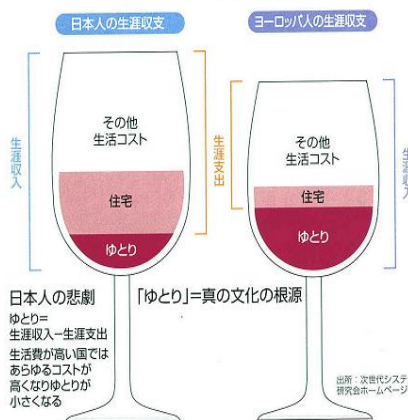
日本人の生涯収支

ヨーロッパ人の生涯収支

生涯収入

その他
生活コスト

住宅

ゆとり

生涯支出

その他
生活コスト

住宅

ゆとり

生涯収入

日本人の悲劇
ゆとり＝
生涯収入−生涯支出
生活費が高い国では
あらゆるコストが
高くなりゆとりが
小さくなる

「ゆとり」＝真の文化の根源

出所：次世代システ
研究会ホームページ